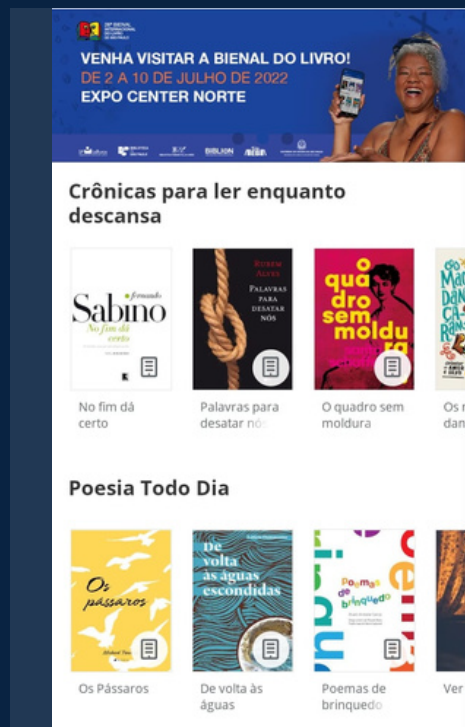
VENHA VISITAR A BIENAL DO LIVRO!
DE 2 A 10 DE JULHO DE 2022
EXPO CENTER NORTE

Crônicas para ler enquanto descansa

Fernando Sabino No fim dá certo

No fim dá certo

Rubem Alves Palavras para desatar nós

Palavras para desatar nós

O quadro sem moldura

O quadro sem moldura

Os r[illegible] dan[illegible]

Poesia Todo Dia

Os pássaros

Os Pássaros

De volta às águas escondidas

De volta às águas

Poemas de brinquedo

Poemas de brinquedo

Ver